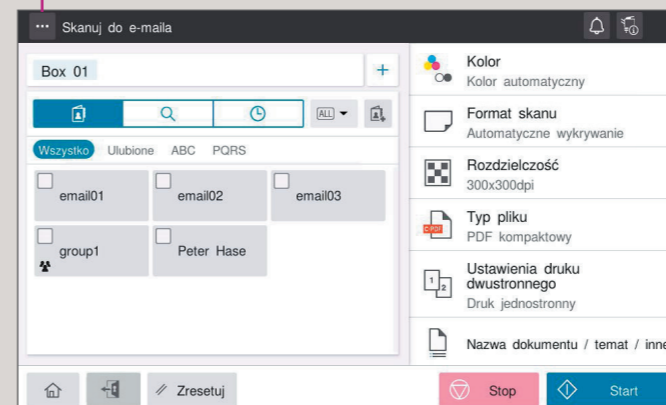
Skanuj do e-maila

Box 01

+

ALL

Wszystko Ulubione ABC PQRS

email01

email02

email03

group1

Peter Hase

Kolor
Kolor automatyczny

Format skanu
Automatyczne wykrywanie

Rozdzielczość
300x300dpi

Typ pliku
PDF kompaktowy

C PDF

Ustawienia druku dwustronnego
Druk jednostronny

1 2

Nazwa dokumentu / temat / inne

Zresetuj

Stop

Start